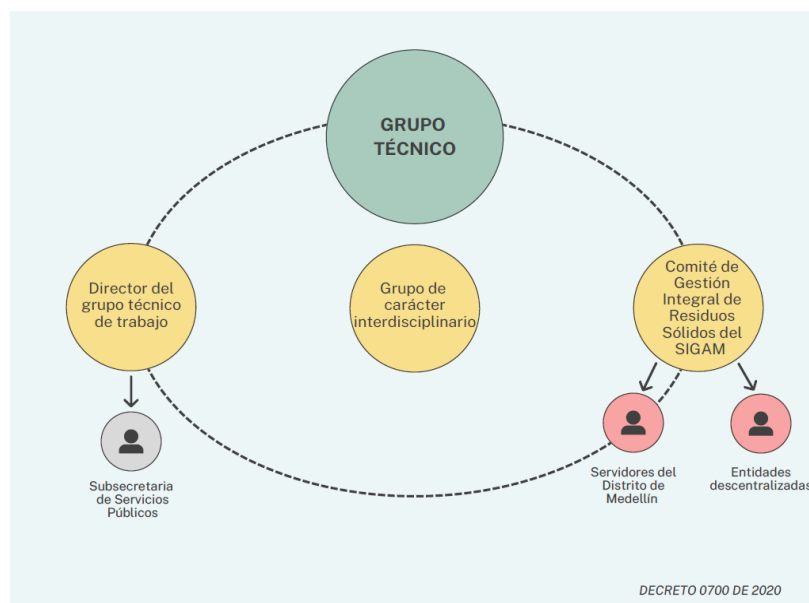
GRUPO TÉCNICO

Director del grupo técnico de trabajo

Grupo de carácter interdisciplinario

Comité de Gestión Integral de Residuos Sólidos del SIGAM

Subsecretaria de Servicios Públicos

Servidores del Distrito de Medellín

Entidades descentralizadas

DECRETO 0700 DE 2020